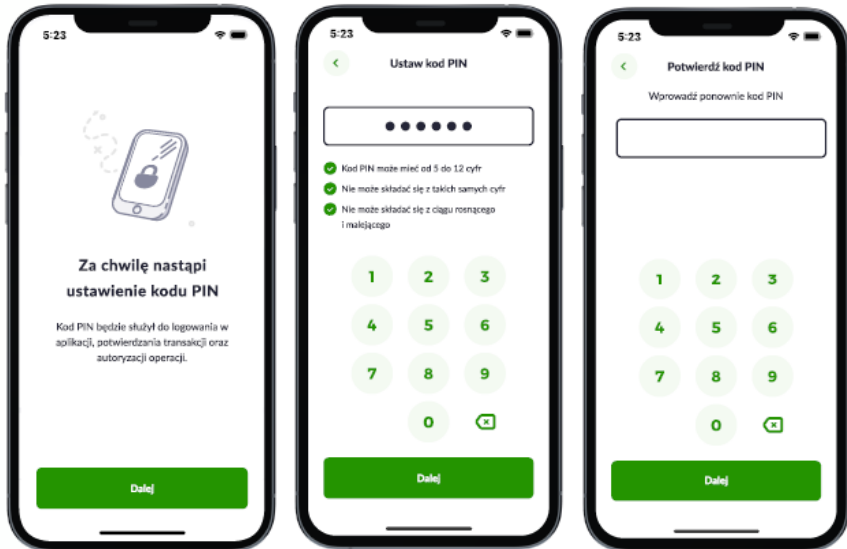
5:23

Za chwilę nastąpi ustawienie kodu PIN

Kod PIN będzie służył do logowania w aplikacji, potwierdzania transakcji oraz autoryzacji operacji.

Dalej

5:23

Ustaw kod PIN

••••••

Kod PIN może mieć od 5 do 12 cyfr

Nie może składać się z takich samych cyfr

Nie może składać się z ciągu rosnącego i malejącego

1 2 3
4 5 6
7 8 9
0

Dalej

5:23

Potwierdź kod PIN

Wprowadź ponownie kod PIN

1 2 3
4 5 6
7 8 9
0

Dalej